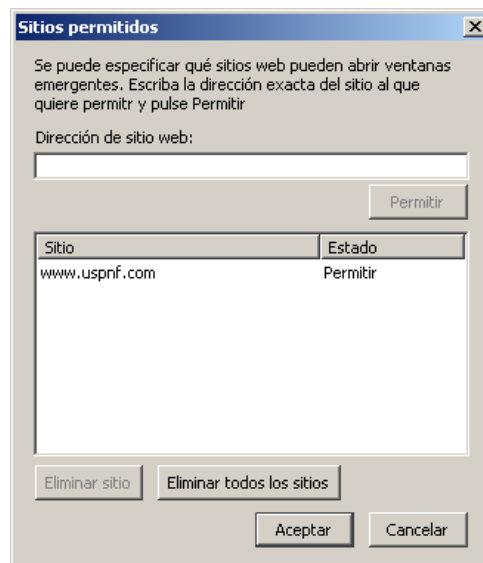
Sitios permitidos

Se puede especificar qué sitios web pueden abrir ventanas emergentes. Escriba la dirección exacta del sitio al que quiere permitr y pulse Permitir

Dirección de sitio web:

Permitir

| Sitio | Estado |
|---|---|
| www.uspnf.com | Permitir |

Eliminar sitio

Eliminar todos los sitios

Aceptar

Cancelar